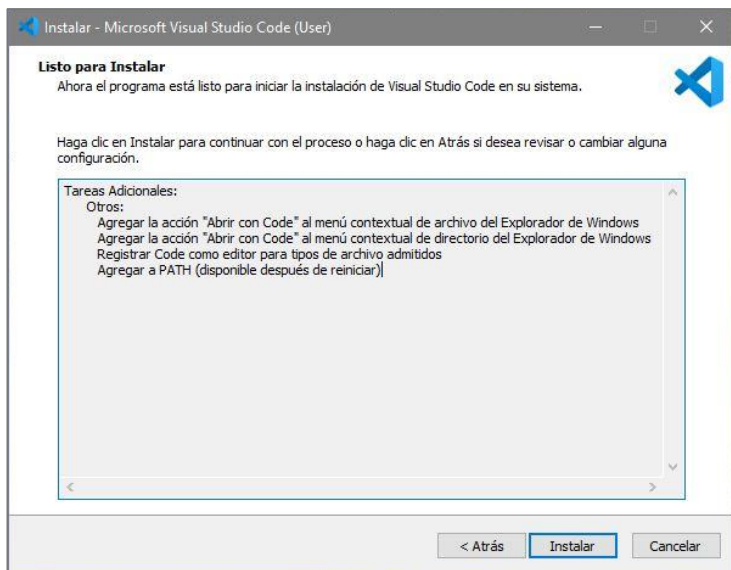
Instalar - Microsoft Visual Studio Code (User)

Listo para Instalar
Ahora el programa está listo para iniciar la instalación de Visual Studio Code en su sistema.

Haga clic en Instalar para continuar con el proceso o haga clic en Atrás si desea revisar o cambiar alguna configuración.

Tareas Adicionales:
Otros:
Agregar la acción "Abrir con Code" al menú contextual de archivo del Explorador de Windows
Agregar la acción "Abrir con Code" al menú contextual de directorio del Explorador de Windows
Registrar Code como editor para tipos de archivo admitidos
Agregar a PATH (disponible después de reiniciar)

< Atrás | Instalar | Cancelar